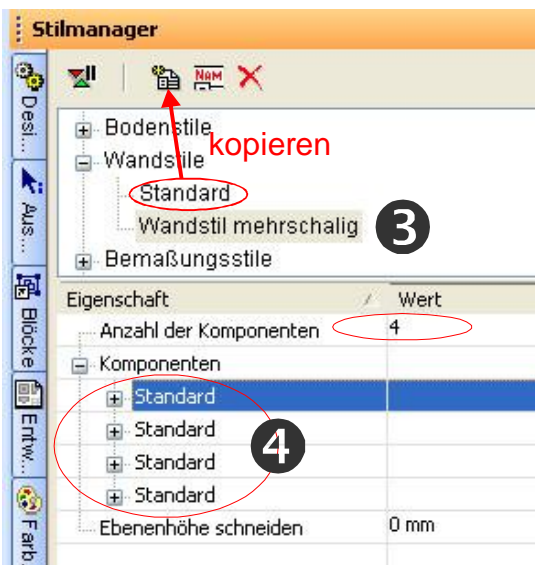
Stilmanager

Desi...
Aus...
Blöcke
Entw...
Farb...

Bodenstile
Wandstile
kopieren
Standard
Wandstil mehrschalig
3
Bemaßungsstile

| Eigenschaft | Wert |
|---|---|
| Anzahl der Komponenten | 4 |
| Komponenten | |
| Standard | |
| Standard | |
| Standard | |
| Standard | |
| Ebenenhöhe schneiden | 0 mm |

4